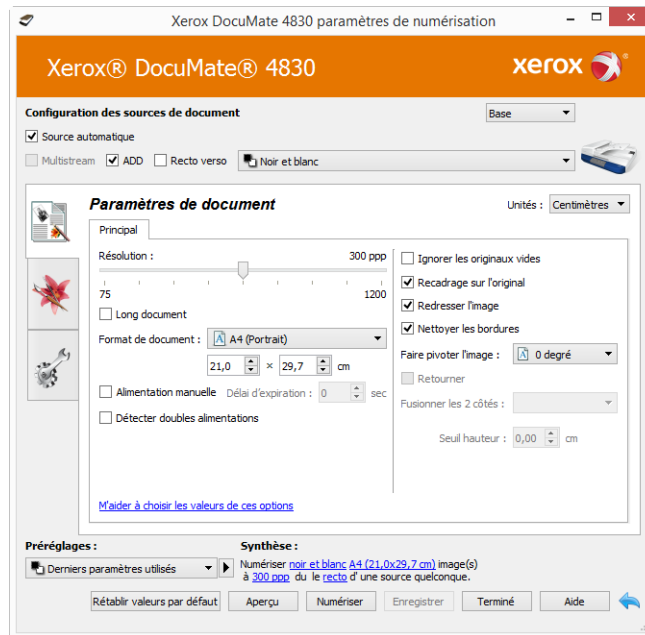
Xerox DocuMate 4830 paramètres de numérisation

Xerox® DocuMate® 4830

xerox

Configuration des sources de document

Base

Source automatique

Multistream ADD Recto verso Noir et blanc

Paramètres de document

Unités : Centimètres

Principal

Résolution : 300 ppp

75 1200

Long document

Format de document : A4 (Portrait)

21,0 × 29,7 cm

Alimentation manuelle Délai d'expiration : 0 sec

Détecter doubles alimentations

Ignorer les originaux vides

Recadrage sur l'original

Redresser l'image

Nettoyer les bordures

Faire pivoter l'image : 0 degré

Retourner

Fusionner les 2 côtés :

Seuil hauteur : 0,00 cm

M'aider à choisir les valeurs de ces options

Préréglages :

Derniers paramètres utilisés

Synthèse :

Numériser noir et blanc A4 (21,0x29,7 cm) image(s) à 300 ppp du le recto d' une source quelconque.

Rétablir valeurs par défaut Aperçu Numériser Enregistrer Terminé Aide